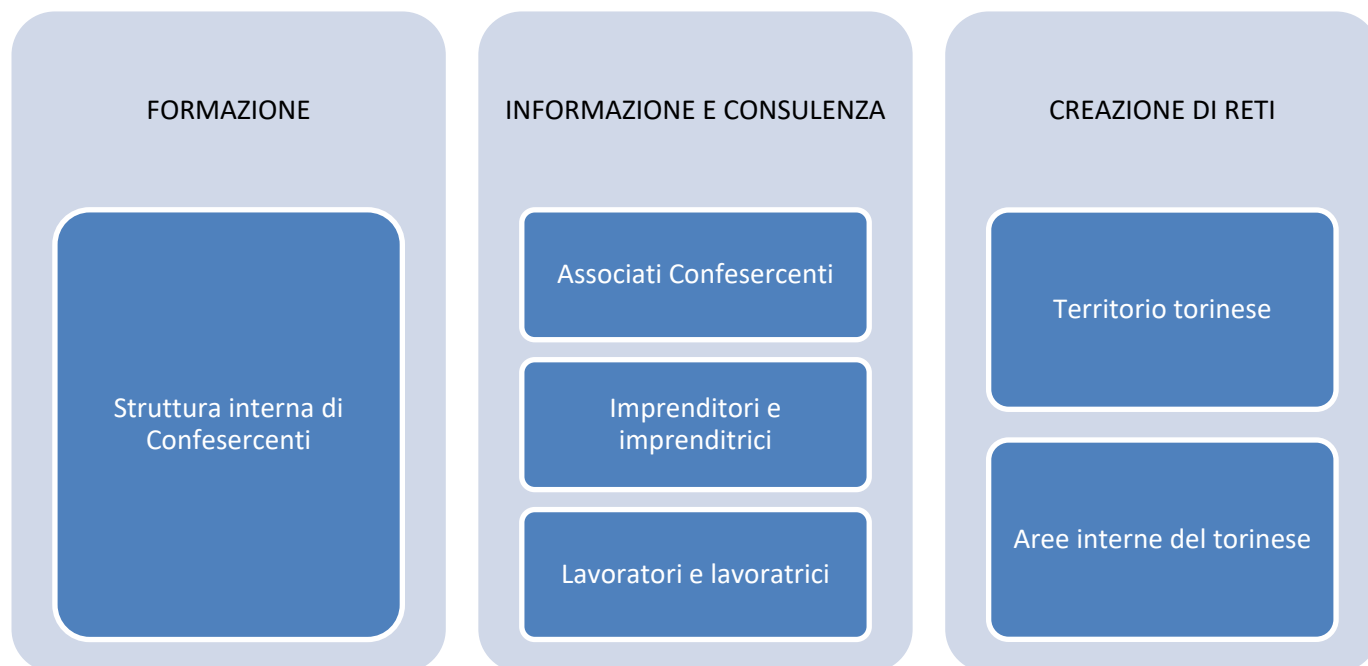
FORMAZIONE

Struttura interna di Confesercenti

INFORMAZIONE E CONSULENZA

Associati Confesercenti

Imprenditori e imprenditrici

Lavoratori e lavoratrici

CREAZIONE DI RETI

Territorio torinese

Aree interne del torinese